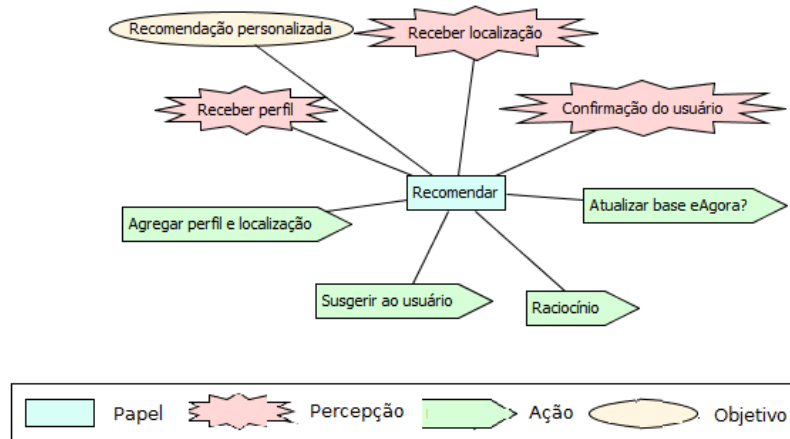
Recomendação personalizada
Receber localização
Receber perfil
Confirmação do usuário
Recomendar
Agregar perfil e localização
Atualizar base eAgora?
Susgerir ao usuário
Raciocínio

Papel
Percepção
Ação
Objetivo